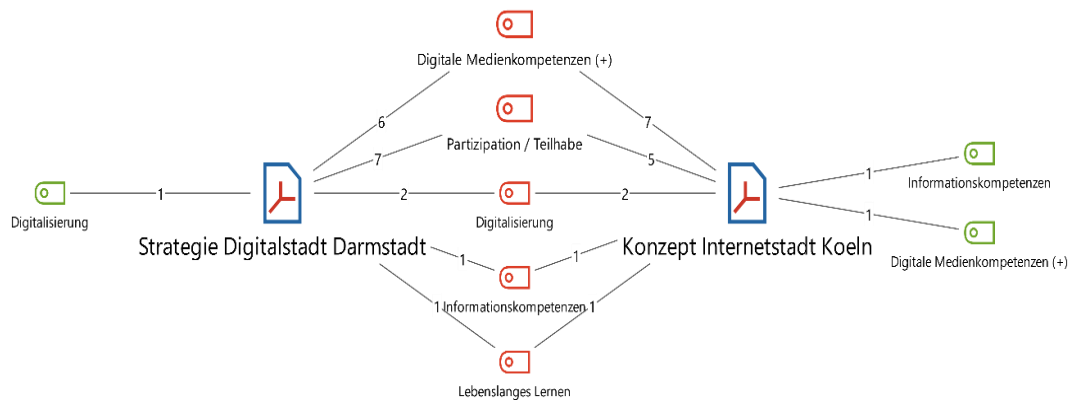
Digitale Medienkompetenzen (+)

6

7

Partizipation / Teilhabe

7

5

Digitalisierung

1

2

Digitalisierung

2

1

Informationskompetenzen

1

Digitale Medienkompetenzen (+)

Strategie Digitalstadt Darmstadt

Konzept Internetstadt Koeln

1

1

1 Informationskompetenzen 1

Lebenslanges Lernen